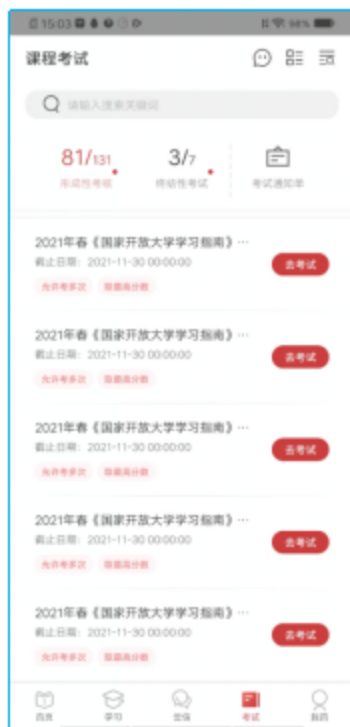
15:03

88%

课程考试

请输入搜索关键词

81/131
形成性考核

3/7
终结性考试

考试通知单

2021年春《国家开放大学学习指南》···
截止日期：2021-11-30 00:00:00
允许考多次
取最高分数
去考试

2021年春《国家开放大学学习指南》···
截止日期：2021-11-30 00:00:00
允许考多次
取最高分数
去考试

2021年春《国家开放大学学习指南》···
截止日期：2021-11-30 00:00:00
允许考多次
取最高分数
去考试

2021年春《国家开放大学学习指南》···
截止日期：2021-11-30 00:00:00
允许考多次
取最高分数
去考试

2021年春《国家开放大学学习指南》···
截止日期：2021-11-30 00:00:00
允许考多次
取最高分数
去考试

首页
学习
交流
考试
我的